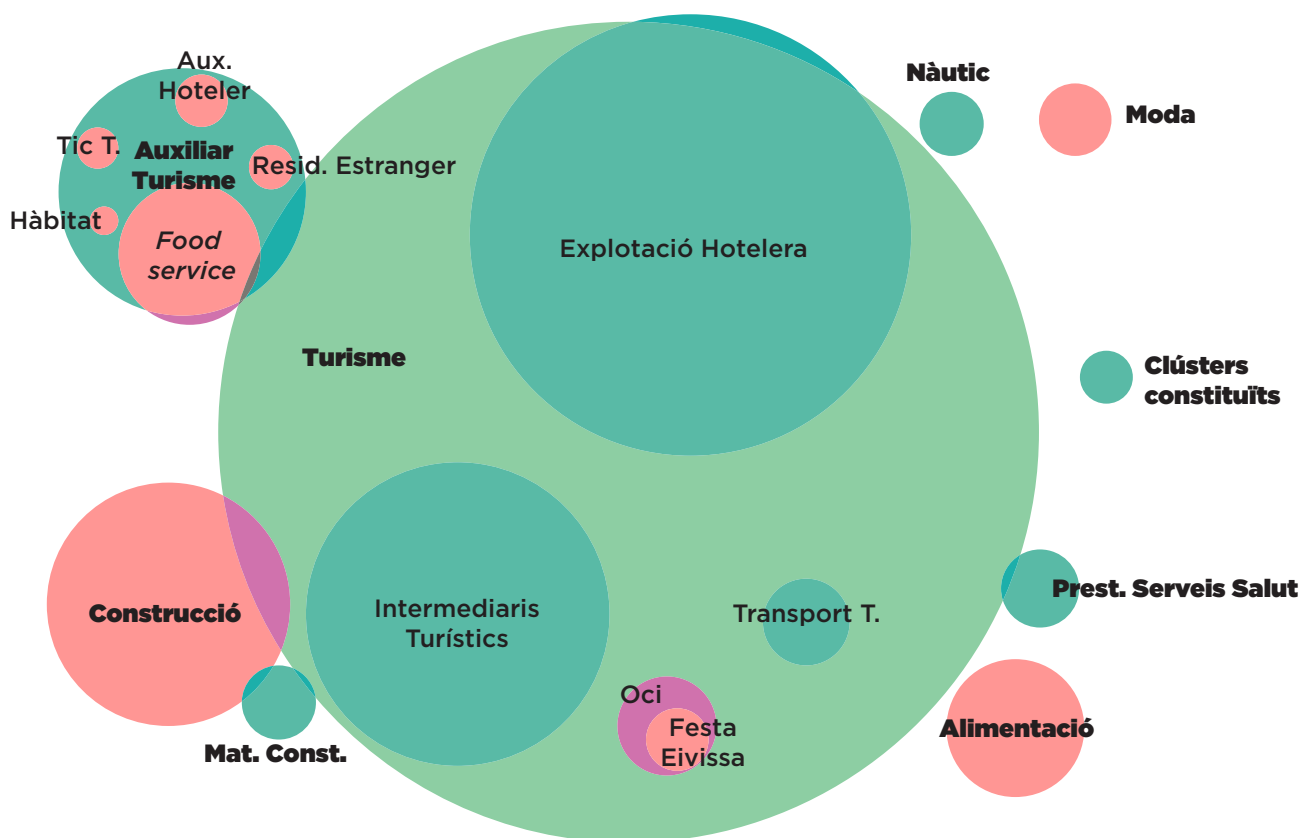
Aux. Hoteler

Tic T.

Auxiliar Turisme

Resid. Estranger

Hàbitat

Food service

Nàutic

Moda

Explotació Hotelera

Turisme

Clústers constituïts

Construcció

Intermediaris Turístics

Transport T.

Prest. Serveis Salut

Oci

Festa Eivissa

Mat. Const.

Alimentació